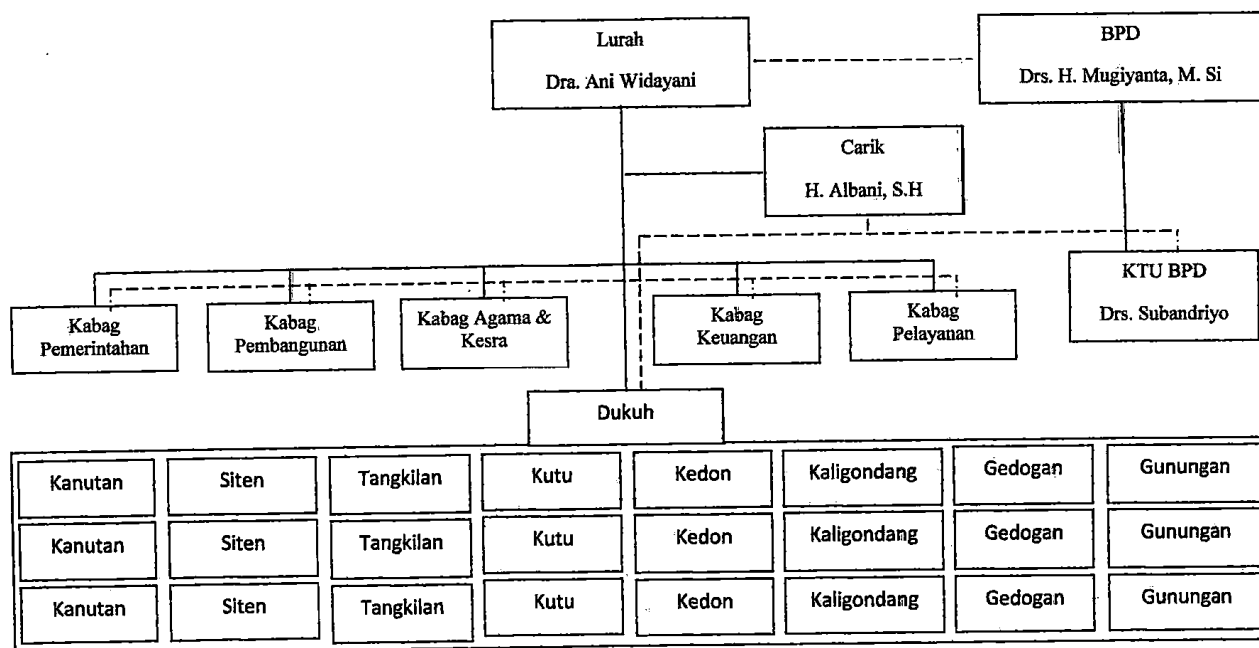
Lurah
Dra. Ani Widayani

BPD
Drs. H. Mugiyanta, M. Si

Carik
H. Albani, S.H

KTU BPD
Drs. Subandriyo

Kabag Pemerintahan

Kabag Pembangunan

Kabag Agama & Kesra

Kabag Keuangan

Kabag Pelayanan

Dukuh

| Kanutan | Siten | Tangkilan | Kutu | Kedon | Kaligondang | Gedogan | Gunungan |
|---|---|---|---|---|---|---|---|
| Kanutan | Siten | Tangkilan | Kutu | Kedon | Kaligondang | Gedogan | Gunungan |
| Kanutan | Siten | Tangkilan | Kutu | Kedon | Kaligondang | Gedogan | Gunungan |